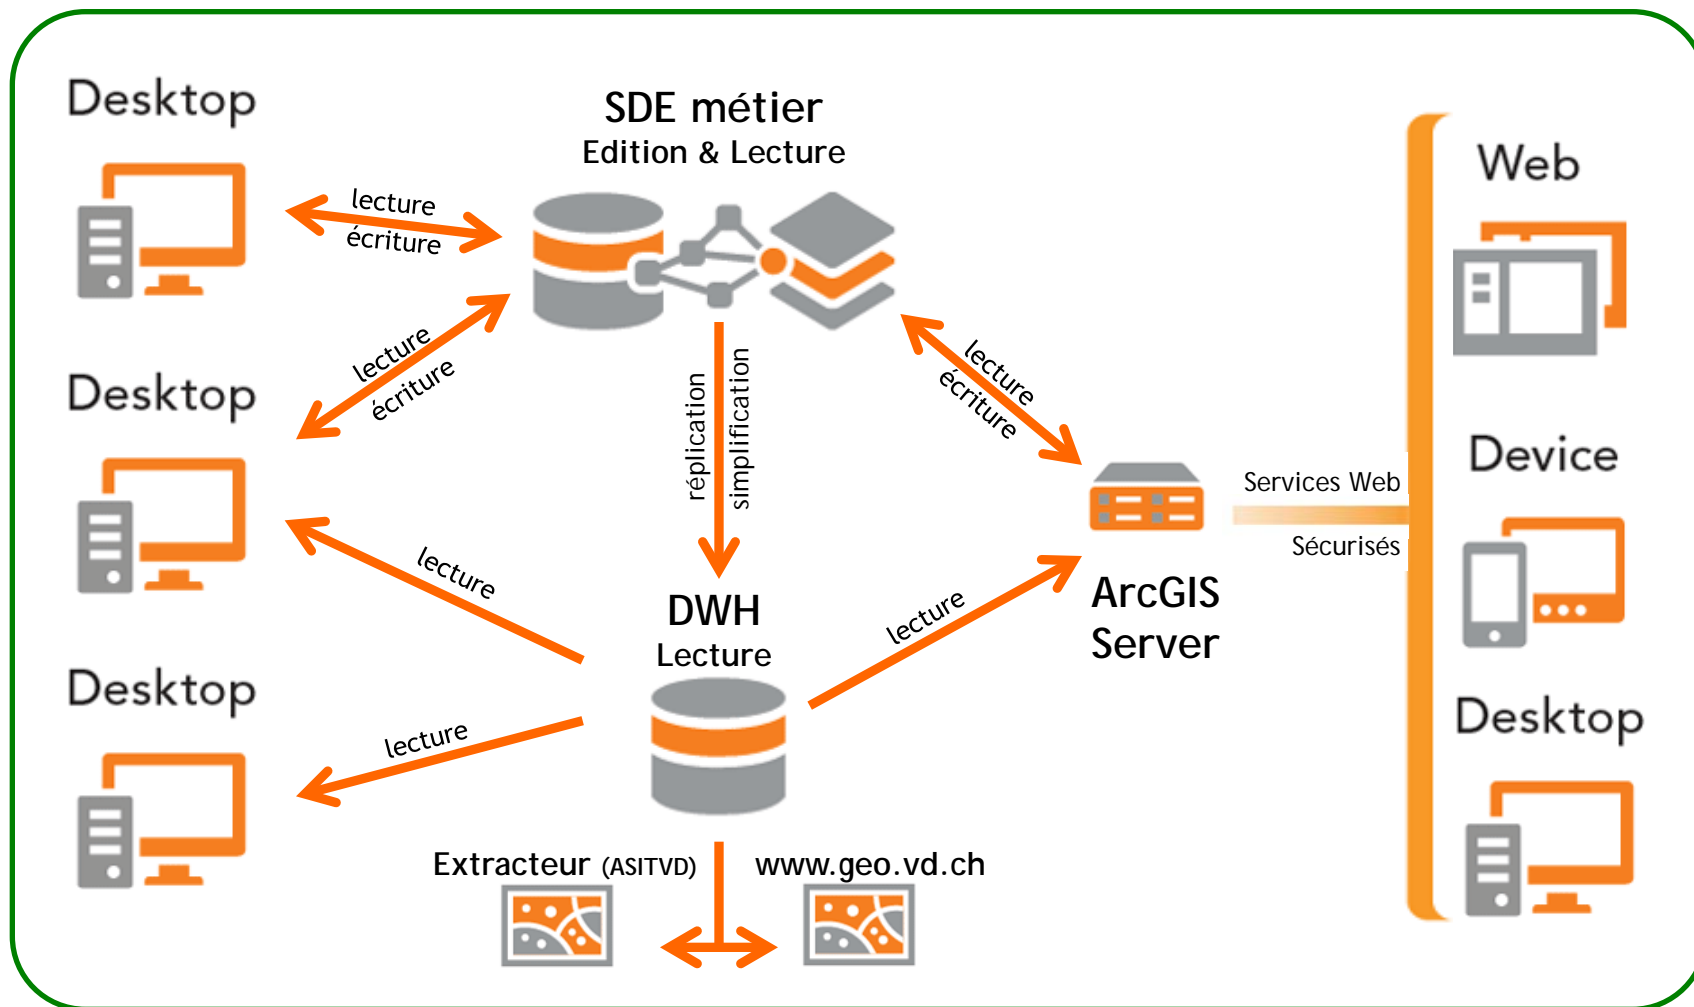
Desktop

SDE métier
Edition & Lecture

Web

lecture
écriture

lecture
écriture

Desktop

réplication
simplification

lecture
écriture

Device

Services Web
Sécurisés

lecture

DWH
Lecture

lecture

ArcGIS Server

Desktop

lecture

Desktop

Extracteur (ASITVD)

www.geo.vd.ch